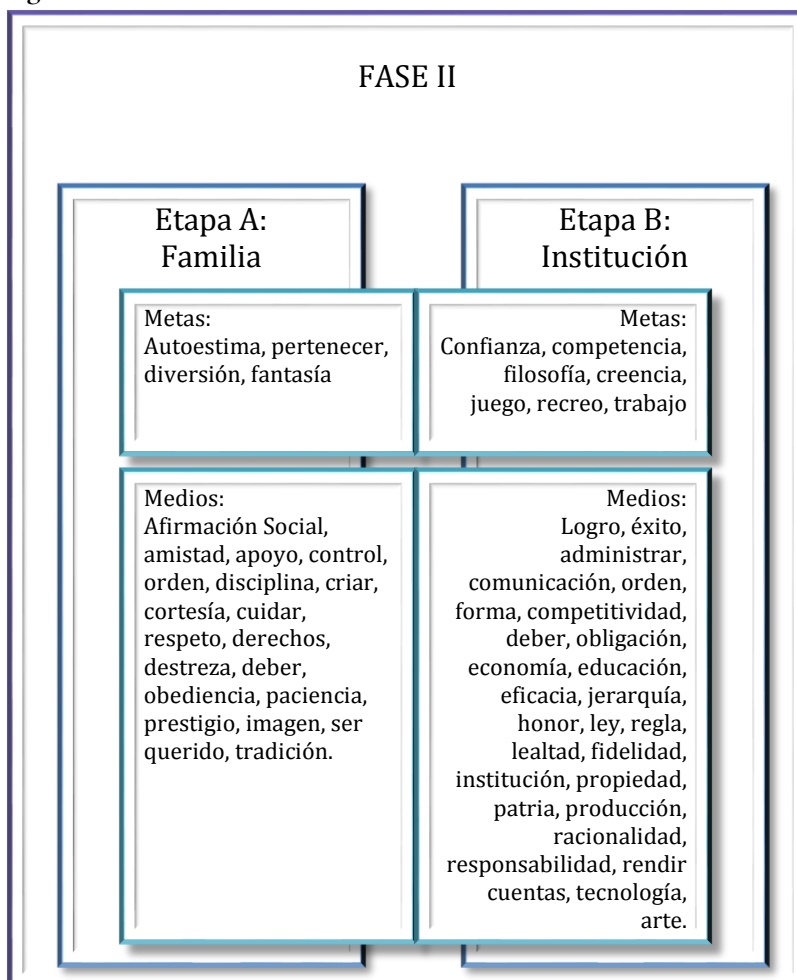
FASE II

Etapa A: Familia

Etapa B: Institución

Metas:
Autoestima, pertenecer, diversión, fantasía

Metas:
Confianza, competencia, filosofía, creencia, juego, recreo, trabajo

Medios:
Afirmación Social, amistad, apoyo, control, orden, disciplina, criar, cortesía, cuidar, respeto, derechos, destreza, deber, obediencia, paciencia, prestigio, imagen, ser querido, tradición.

Medios:
Logro, éxito, administrar, comunicación, orden, forma, competitividad, deber, obligación, economía, educación, eficacia, jerarquía, honor, ley, regla, lealtad, fidelidad, institución, propiedad, patria, producción, racionalidad, responsabilidad, rendir cuentas, tecnología, arte.